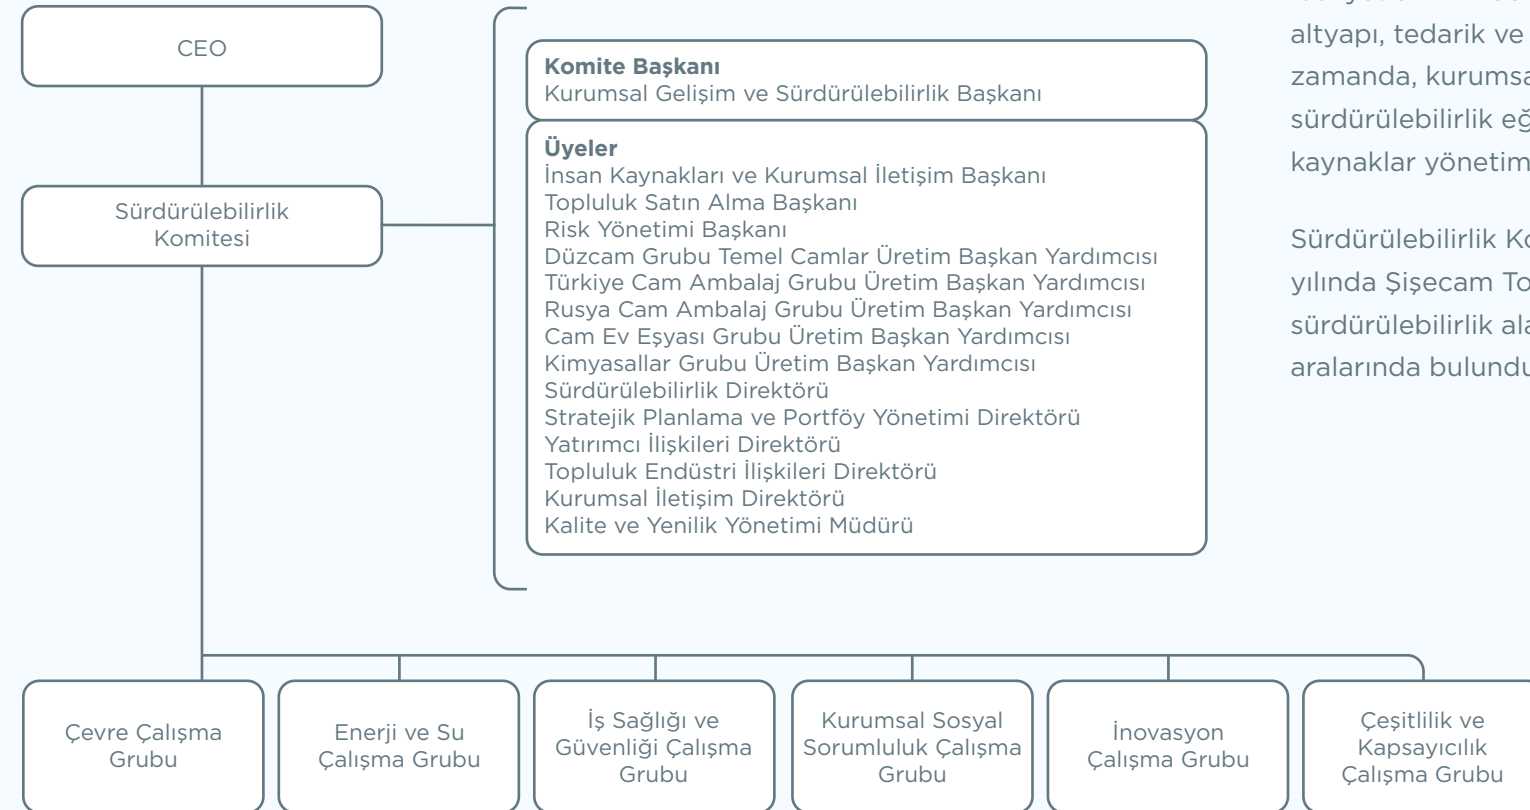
CEO

Sürdürülebilirlik Komitesi

Komite Başkanı
Kurumsal Gelişim ve Sürdürülebilirlik Başkanı

Üyeler
İnsan Kaynakları ve Kurumsal İletişim Başkanı
Topluluk Satın Alma Başkanı
Risk Yönetimi Başkanı
Düzcam Grubu Temel Camlar Üretim Başkan Yardımcısı
Türkiye Cam Ambalaj Grubu Üretim Başkan Yardımcısı
Rusya Cam Ambalaj Grubu Üretim Başkan Yardımcısı
Cam Ev Eşyası Grubu Üretim Başkan Yardımcısı
Kimyasallar Grubu Üretim Başkan Yardımcısı
Sürdürülebilirlik Direktörü
Stratejik Planlama ve Portföy Yönetimi Direktörü
Yatırımcı İlişkileri Direktörü
Topluluk Endüstri İlişkileri Direktörü
Kurumsal İletişim Direktörü
Kalite ve Yenilik Yönetimi Müdürü

altyapı, tedarik ve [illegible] zamanda, kurumsa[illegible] sürdürülebilirlik eğ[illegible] kaynaklar yönetim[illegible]

Sürdürülebilirlik Ko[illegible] yılında Şişecam To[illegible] sürdürülebilirlik ala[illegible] aralarında bulundu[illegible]

Çevre Çalışma Grubu

Enerji ve Su Çalışma Grubu

İş Sağlığı ve Güvenliği Çalışma Grubu

Kurumsal Sosyal Sorumluluk Çalışma Grubu

İnovasyon Çalışma Grubu

Çeşitlilik ve Kapsayıcılık Çalışma Grubu